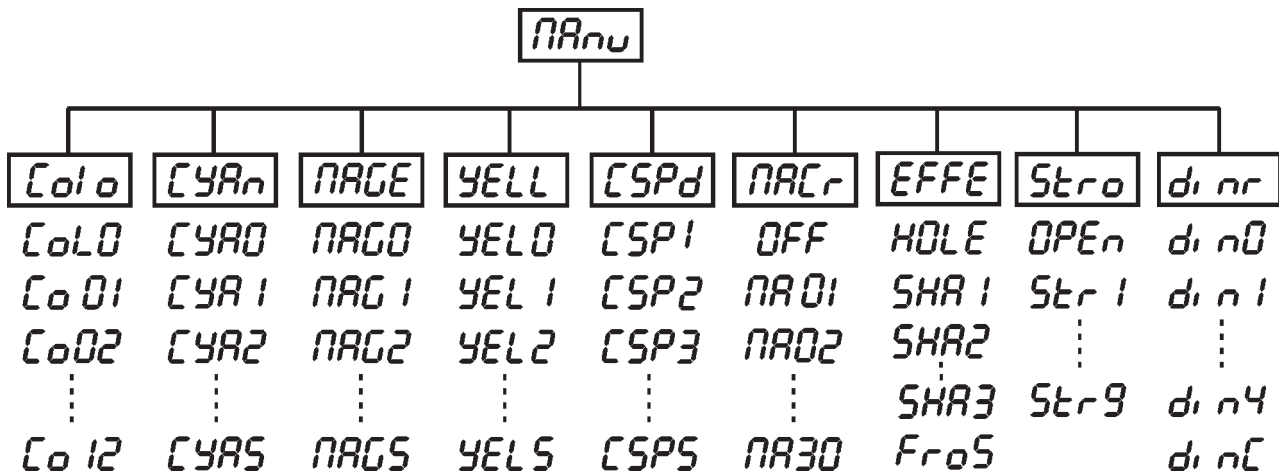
MAnu

| Colo | CYAn | MAGE | YELL | CSPd | MACr | EFFE | Stro | dinr |
|---|---|---|---|---|---|---|---|---|
| CoL0 | CYA0 | MAG0 | YEL0 | CSP1 | OFF | HOLE | OPEn | din0 |
| Co01 | CYA1 | MAG1 | YEL1 | CSP2 | MA01 | SHA1 | Str1 | din1 |
| Co02 | CYA2 | MAG2 | YEL2 | CSP3 | MA02 | SHA2 | ⋮ | ⋮ |
| ⋮ | ⋮ | ⋮ | ⋮ | ⋮ | ⋮ | SHA3 | Str9 | din4 |
| Co12 | CYA5 | MAG5 | YEL5 | CSP5 | MA30 | FroS | | dinC |